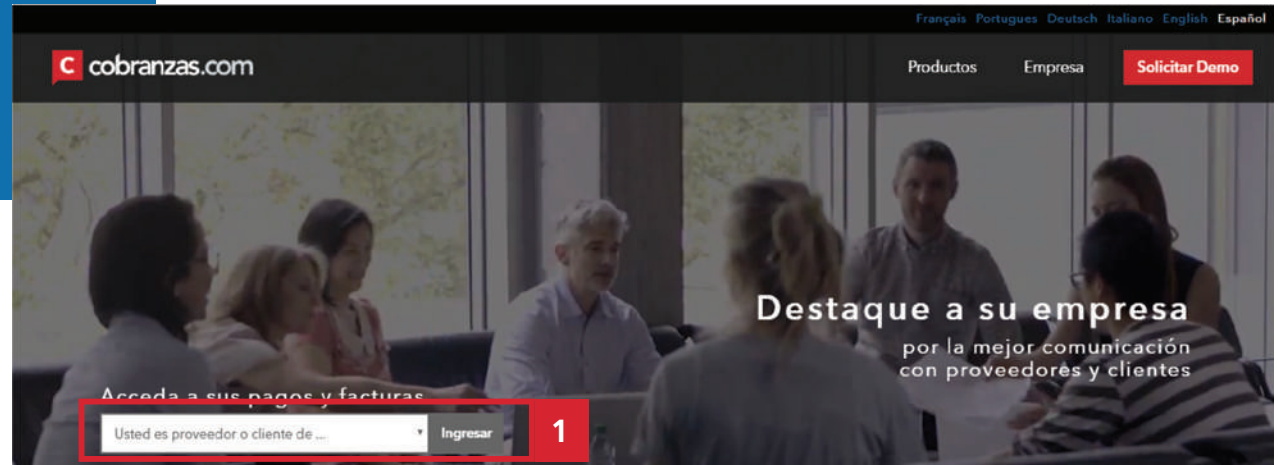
Français Portugues Deutsch Italiano English Español

c cobranzas.com

Productos Empresa Solicitar Demo

Destaque a su empresa
por la mejor comunicación con proveedores y clientes

Acceda a sus pagos y facturas

Usted es proveedor o cliente de ...

Ingresar

1